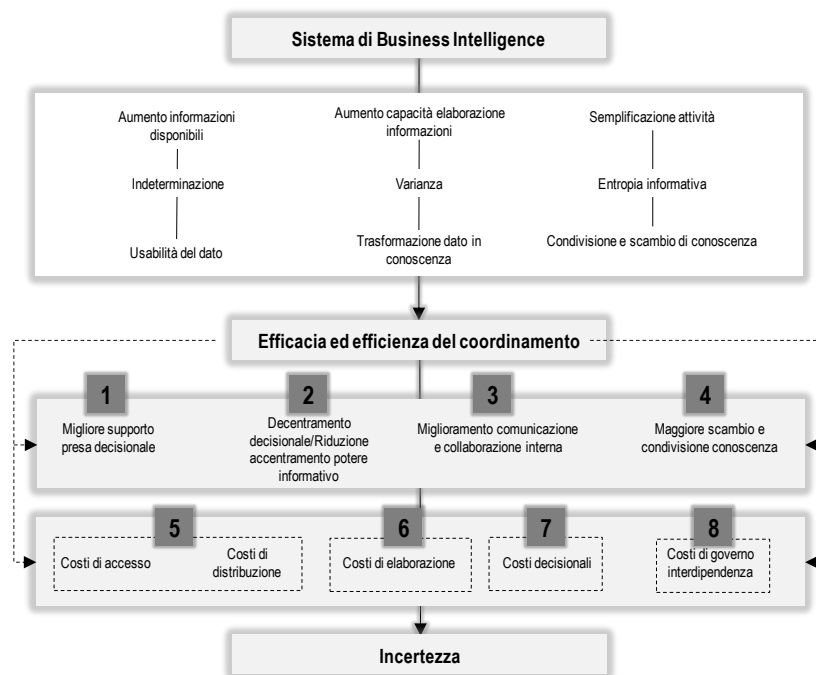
Sistema di Business Intelligence

Aumento informazioni disponibili

Indeterminazione

Usabilità del dato

Aumento capacità elaborazione informazioni

Varianza

Trasformazione dato in conoscenza

Semplificazione attività

Entropia informativa

Condivisione e scambio di conoscenza

Efficacia ed efficienza del coordinamento

1
Migliore supporto presa decisionale

2
Decentramento decisionale/Riduzione accentramento potere informativo

3
Miglioramento comunicazione e collaborazione interna

4
Maggiore scambio e condivisione conoscenza

5
Costi di accesso
Costi di distribuzione

6
Costi di elaborazione

7
Costi decisionali

8
Costi di governo interdipendenza

Incertezza